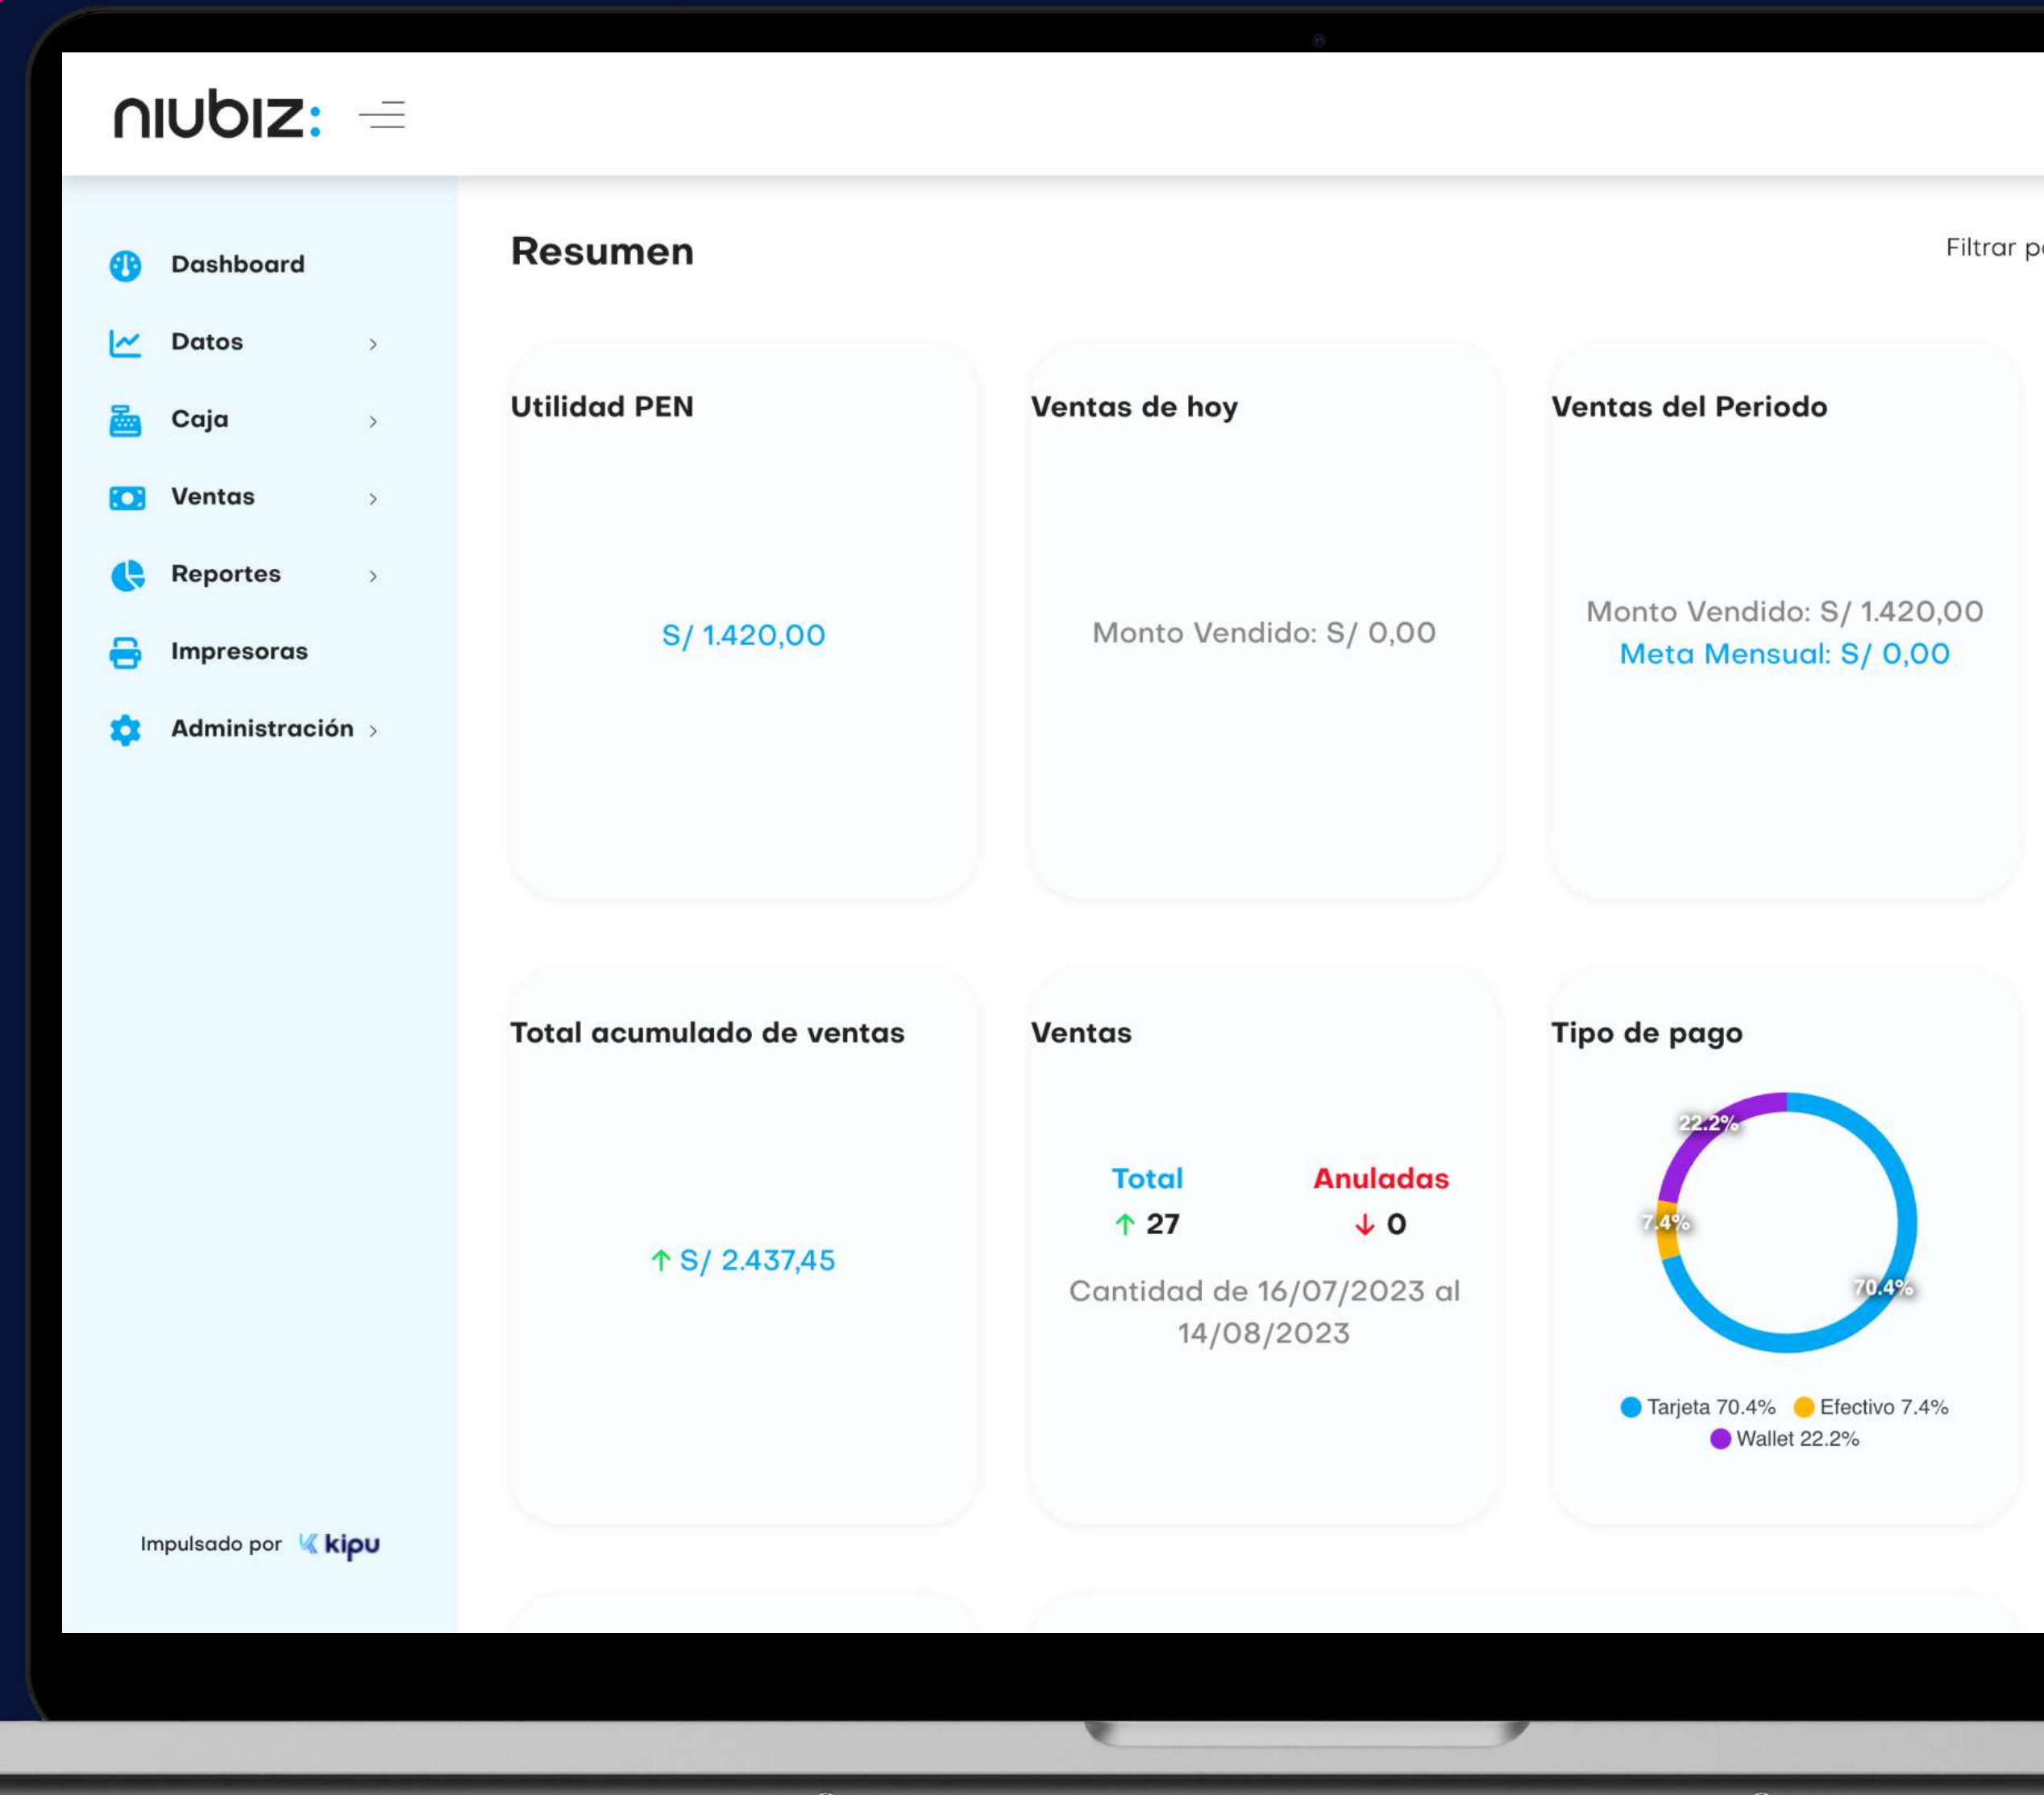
niubiz:

Dashboard
Datos
Caja
Ventas
Reportes
Impresoras
Administración

Impulsado por kipu

Resumen

Filtrar p

Utilidad PEN
S/ 1.420,00

Ventas de hoy
Monto Vendido: S/ 0,00

Ventas del Periodo
Monto Vendido: S/ 1.420,00
Meta Mensual: S/ 0,00

Total acumulado de ventas
↑ S/ 2.437,45

Ventas
Total
↑ 27
Anuladas
↓ 0
Cantidad de 16/07/2023 al 14/08/2023

Tipo de pago
22.2%
7.4%
70.4%
Tarjeta 70.4% Efectivo 7.4%
Wallet 22.2%